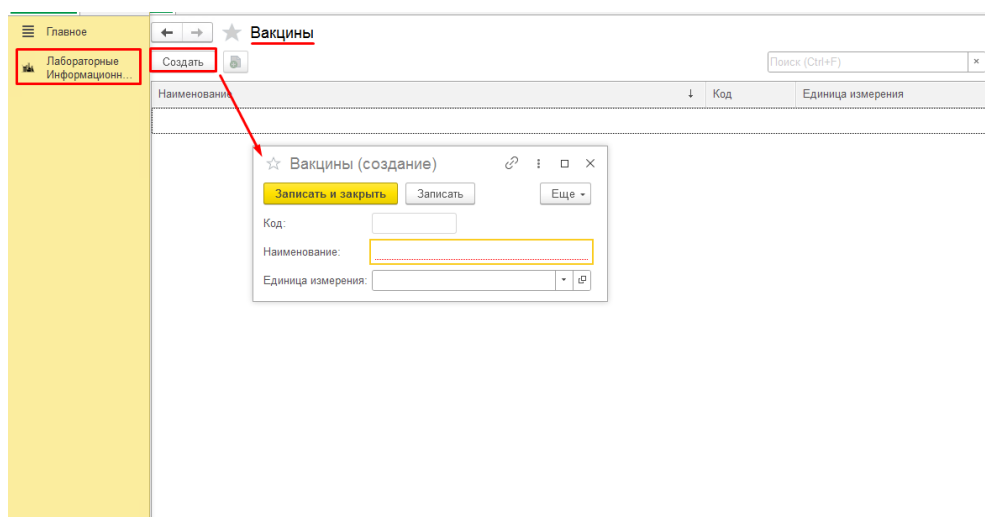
Главное

Лабораторные Информационн...

Вакцины

Создать

Поиск (Ctrl+F)

| Наименование | Код | Единица измерения |
|---|---|---|
| | | |

Вакцины (создание)

Записать и закрыть

Записать

Еще

Код:

Наименование:

Единица измерения: